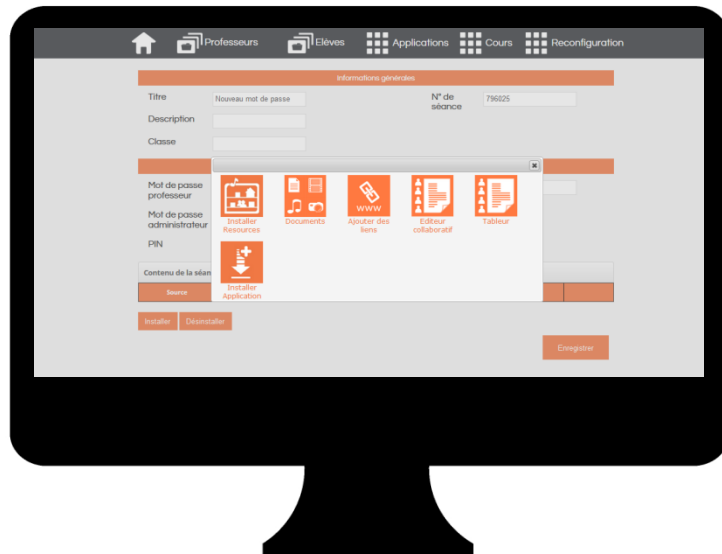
Professeurs Elèves Applications Cours Reconfiguration

Informations générales

Titre Nouveau mot de passe

N° de séance 796025

Description

Classe

Mot de passe professeur

Mot de passe administrateur

PIN

Contenu de la séan

Source

Installer Resources

Documents

www

Ajouter des liens

Editeur collaboratif

Tableur

Installer Application

Installer Désinstaller

Enregistrer